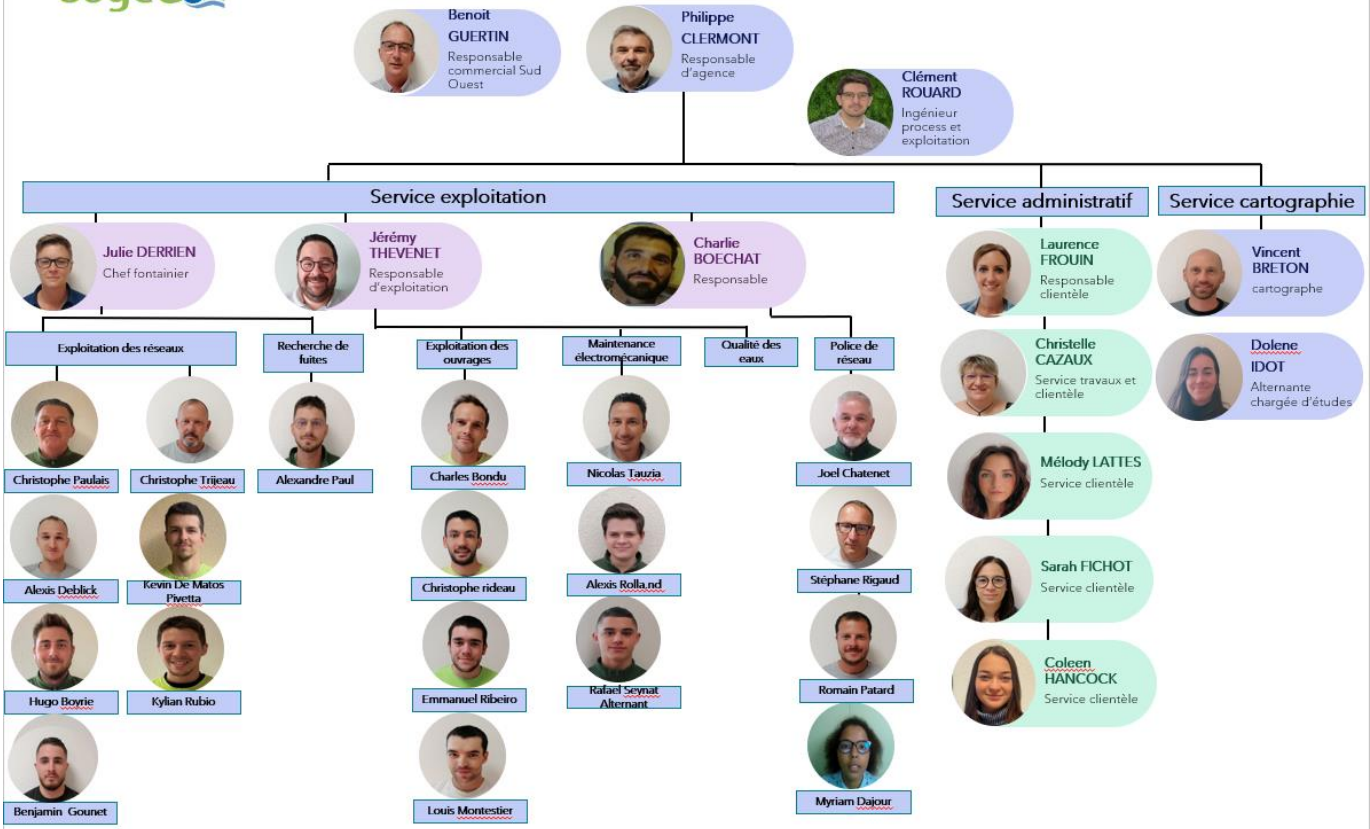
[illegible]

Benoit GUERTIN
Responsable commercial Sud Ouest

Philippe CLERMONT
Responsable d'agence

Clément ROUARD
Ingénieur process et exploitation

Service exploitation

Service administratif

Service cartographie

Julie DERRIEN
Chef fontainier

Jérémy THEVENET
Responsable d'exploitation

Charlie BOECHAT
Responsable

Laurence FROUIN
Responsable clientèle

Vincent BRETON
cartographe

Exploitation des réseaux

Recherche de fuites

Exploitation des ouvrages

Maintenance électromécanique

Qualité des eaux

Police de réseau

Christelle CAZAUX
Service travaux et clientèle

Dolene IDOT
Alternante chargée d'études

Christophe Paulais

Christophe Trijeau

Alexandre Paul

Charles Bondu

Nicolas Tauzia

Joel Chatenet

Mélody LATTES
Service clientèle

Alexis Deblick

Kevin De Matos Pivetta

Christophe rideau

Alexis Rolla.nd

Stéphane Rigaud

Sarah FICHOT
Service clientèle

Hugo Boyrie

Kylian Rubio

Emmanuel Ribeiro

Rafael Seynat Alternant

Romain Patard

Coleen HANCOCK
Service clientèle

Benjamin Gounet

Louis Montestier

Myriam Dajour